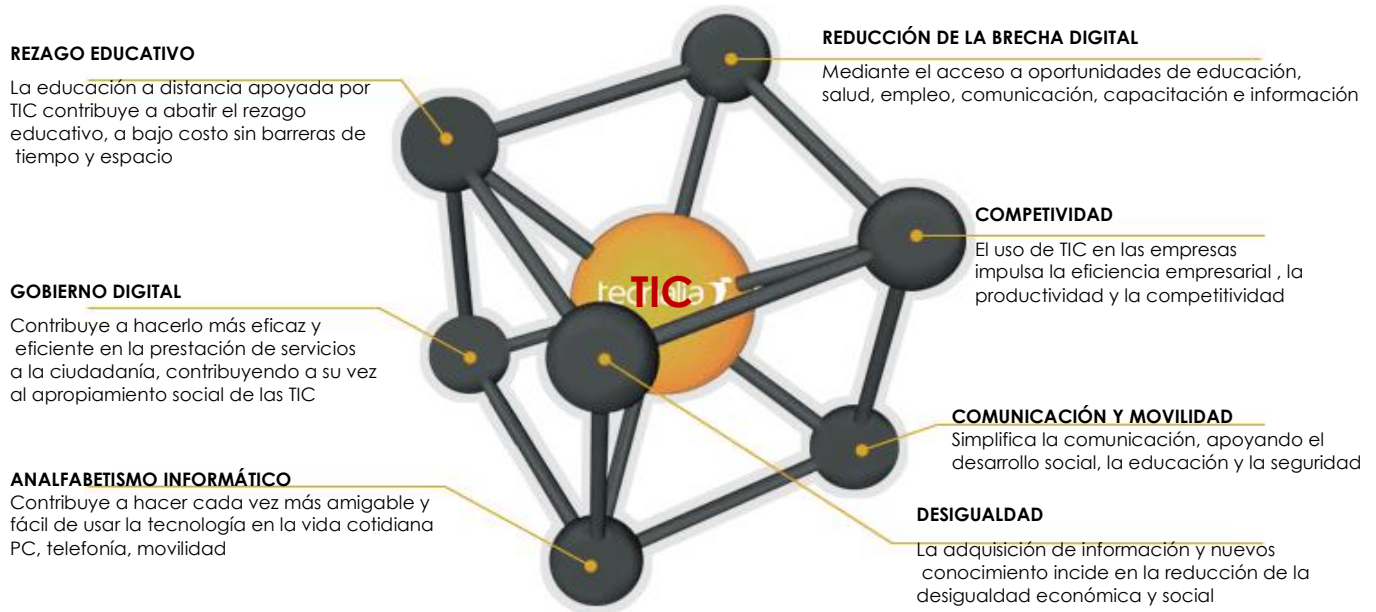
REZAGO EDUCATIVO

La educación a distancia apoyada por TIC contribuye a abatir el rezago educativo, a bajo costo sin barreras de tiempo y espacio

REDUCCIÓN DE LA BRECHA DIGITAL

Mediante el acceso a oportunidades de educación, salud, empleo, comunicación, capacitación e información

COMPETIVIDAD

El uso de TIC en las empresas impulsa la eficiencia empresarial , la productividad y la competitividad

GOBIERNO DIGITAL

Contribuye a hacerlo más eficaz y eficiente en la prestación de servicios a la ciudadanía, contribuyendo a su vez al apropiamiento social de las TIC

tecnolia

TIC

COMUNICACIÓN Y MOVILIDAD

Simplifica la comunicación, apoyando el desarrollo social, la educación y la seguridad

ANALFABETISMO INFORMÁTICO

Contribuye a hacer cada vez más amigable y fácil de usar la tecnología en la vida cotidiana PC, telefonía, movilidad

DESIGUALDAD

La adquisición de información y nuevos conocimiento incide en la reducción de la desigualdad económica y social